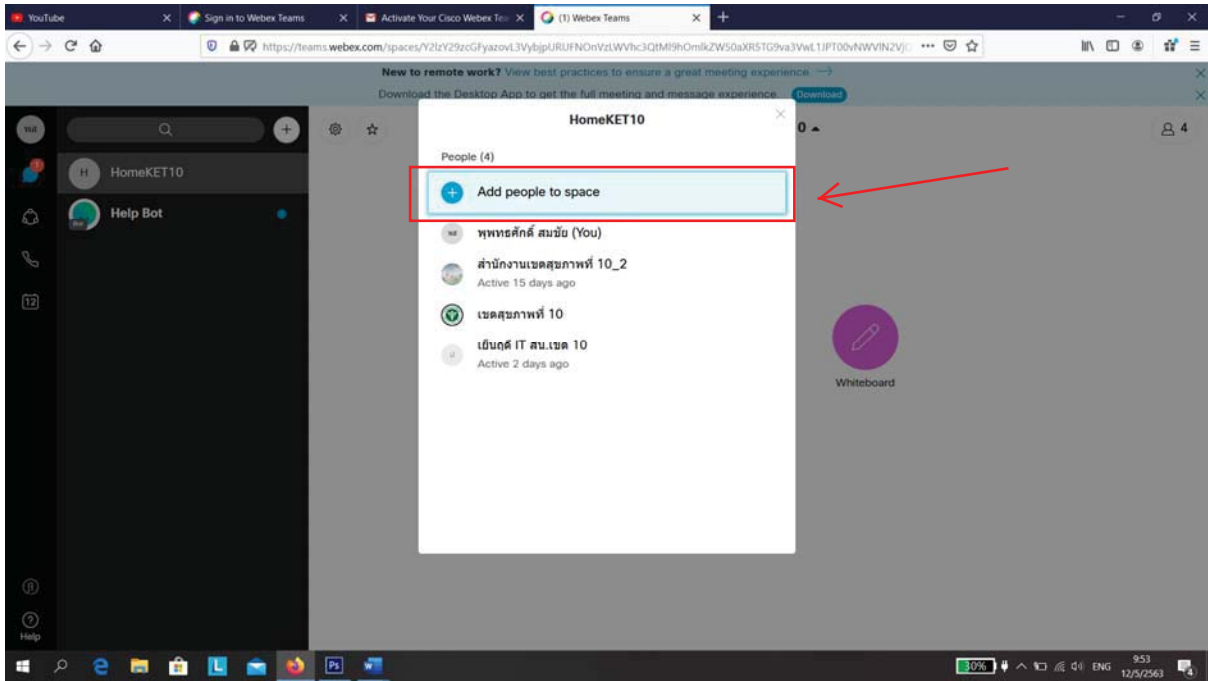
YouTube
Sign in to Webex Teams
Activate Your Cisco Webex Tea
(1) Webex Teams

https://teams.webex.com/spaces/Y2lzY29zcGFyazovL3VybjpURUFNOnVzLWVhc3QtMl9hOmlkZW50aXR5TG9va3VwL1JPT00vNWVlN2VjO

New to remote work? View best practices to ensure a great meeting experience. →
Download the Desktop App to get the full meeting and message experience. Download

HomeKET10
Help Bot

0
4

HomeKET10
People (4)
Add people to space
พุฑทธศักดิ์ สมขัย (You)
สำนักงานเขตสุขภาพที่ 10_2
Active 15 days ago
เขตสุขภาพที่ 10
เย็นฤดี IT สน.เขต 10
Active 2 days ago

Whiteboard

Help

30%
ENG
9:53
12/5/2563
4